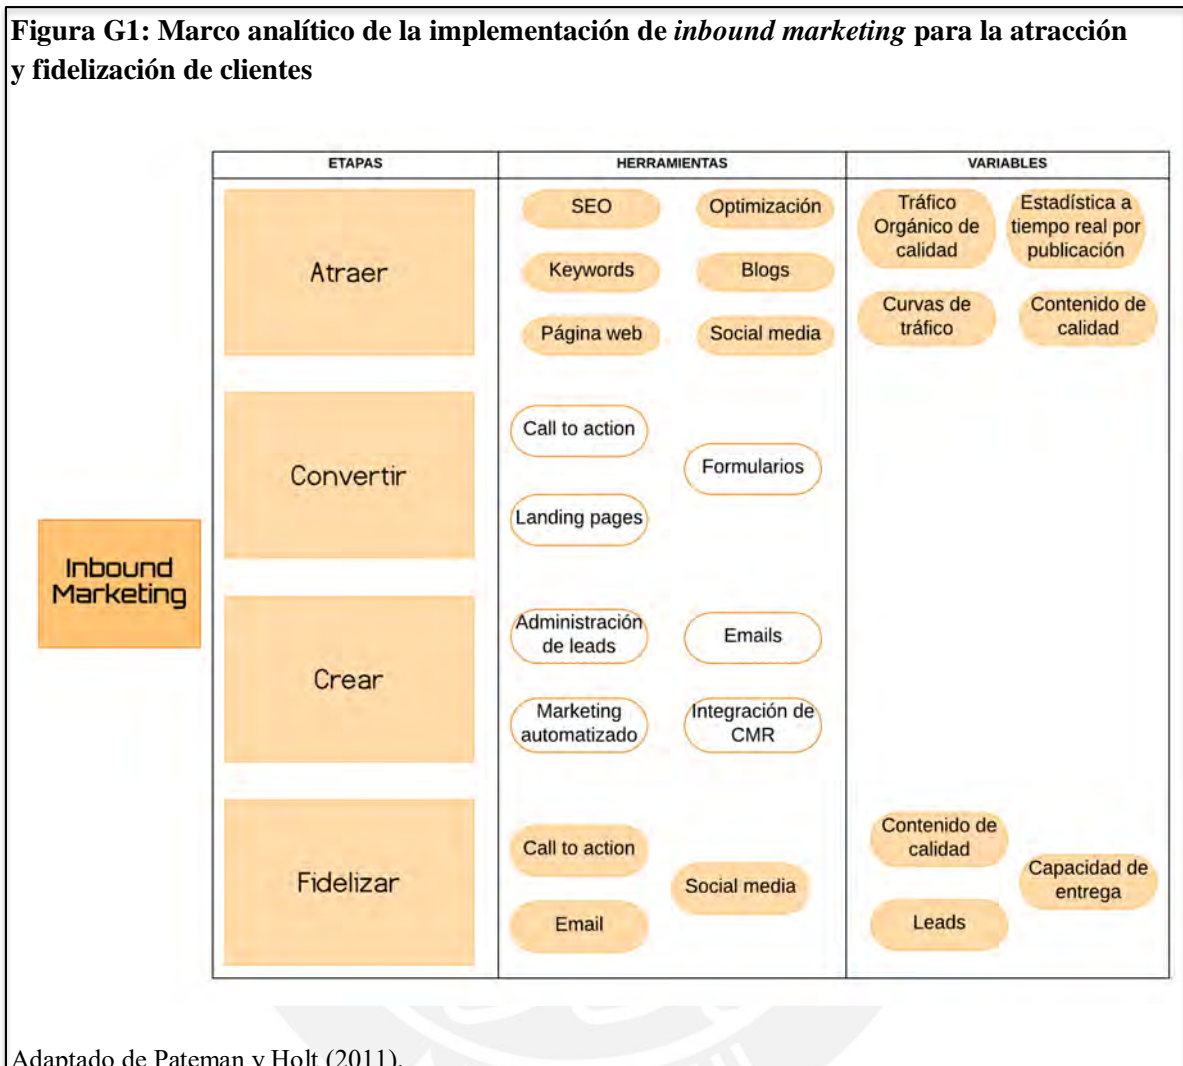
**Figura G1: Marco analítico de la implementación de *inbound marketing* para la atracción y fidelización de clientes**

| ETAPAS | HERRAMIENTAS | VARIABLES |
|---|---|---|
| Atraer | SEO, Optimización, Keywords, Blogs, Página web, Social media | Tráfico Orgánico de calidad, Estadística a tiempo real por publicación, Curvas de tráfico, Contenido de calidad |
| Convertir | Call to action, Formularios, Landing pages | |
| Crear | Administración de leads, Emails, Marketing automatizado, Integración de CMR | |
| Fidelizar | Call to action, Social media, Email | Contenido de calidad, Capacidad de entrega, Leads |

Inbound Marketing

Adaptado de Pateman y Holt (2011).